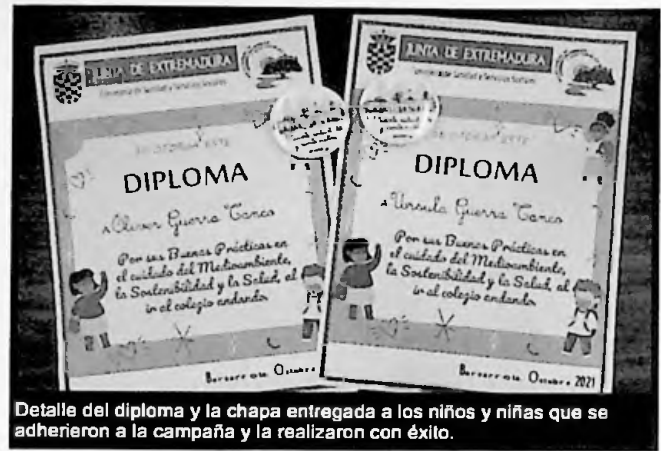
JUNTA DE EXTREMADURA
Consejería de Sanidad y Servicios Sociales

DIPLOMA

a Oliver Guerra Canes

Por sus Buenas Prácticas en el cuidado del Medioambiente, la Sostenibilidad y la Salud, al ir al colegio andando

Barcarrota Octubre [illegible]

JUNTA DE EXTREMADURA
Consejería de Sanidad y Servicios Sociales

DIPLOMA

a Ursula Guerra Canes

Por sus Buenas Prácticas en el cuidado del Medioambiente, la Sostenibilidad y la Salud, al ir al colegio andando

Barcarrota Octubre 2021

Detalle del diploma y la chapa entregada a los niños y niñas que se adhirieron a la campaña y la realizaron con éxito.